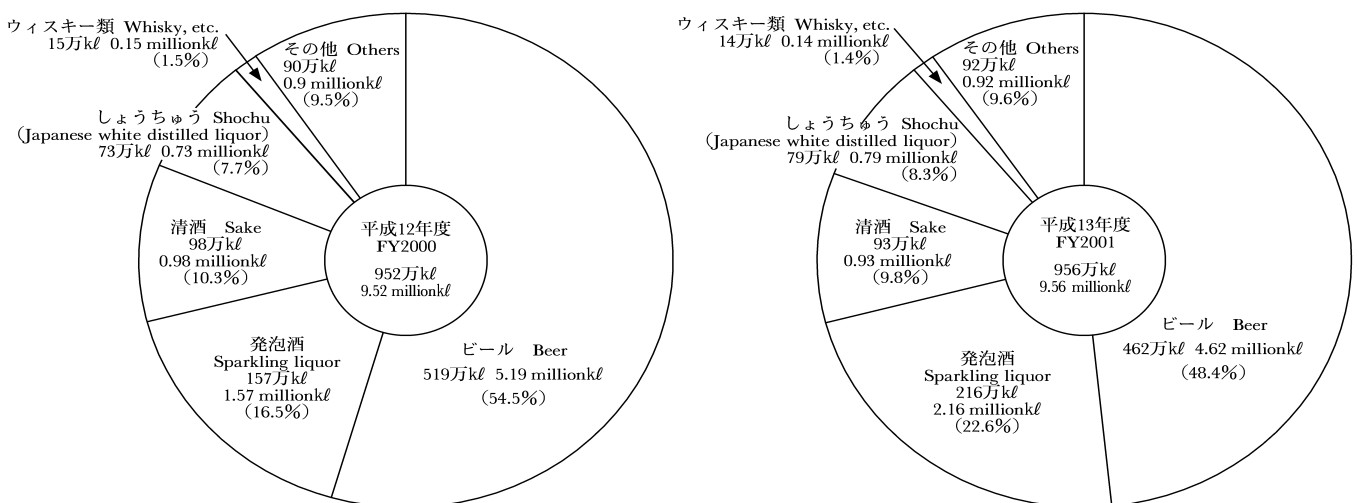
ウィスキー類 Whisky, etc.
15万kℓ 0.15 millionkℓ
(1.5%)

その他 Others
90万kℓ
0.9 millionkℓ
(9.5%)

しょうちゅう Shochu
(Japanese white distilled liquor)
73万kℓ 0.73 millionkℓ
(7.7%)

清酒 Sake
98万kℓ
0.98 millionkℓ
(10.3%)

平成12年度
FY2000
952万kℓ
9.52 millionkℓ

発泡酒
Sparkling liquor
157万kℓ
1.57 millionkℓ
(16.5%)

ビール Beer
519万kℓ 5.19 millionkℓ
(54.5%)

ウィスキー類 Whisky, etc.
14万kℓ 0.14 millionkℓ
(1.4%)

その他 Others
92万kℓ
0.92 millionkℓ
(9.6%)

しょうちゅう Shochu
(Japanese white distilled liquor)
79万kℓ 0.79 millionkℓ
(8.3%)

清酒 Sake
93万kℓ
0.93 millionkℓ
(9.8%)

平成13年度
FY2001
956万kℓ
9.56 millionkℓ

ビール Beer
462万kℓ 4.62 millionkℓ
(48.4%)

発泡酒
Sparkling liquor
216万kℓ
2.16 millionkℓ
(22.6%)